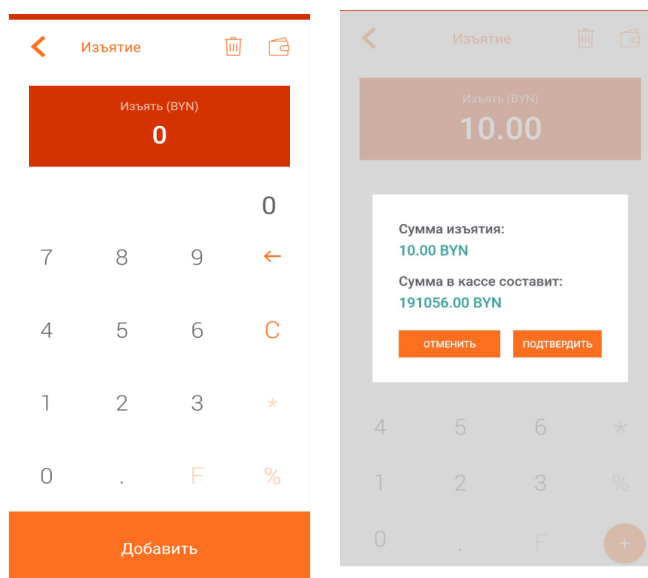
Изъятие

Изъять (BYN)
0

0

7 8 9 ←
4 5 6 C
1 2 3 *
0 . F %

Добавить

Изъятие

Изъять (BYN)
10.00

Сумма изъятия:
10.00 BYN

Сумма в кассе составит:
191056.00 BYN

ОТМЕНИТЬ
ПОДТВЕРДИТЬ

4 5 6 *
1 2 3 %
0 . F +